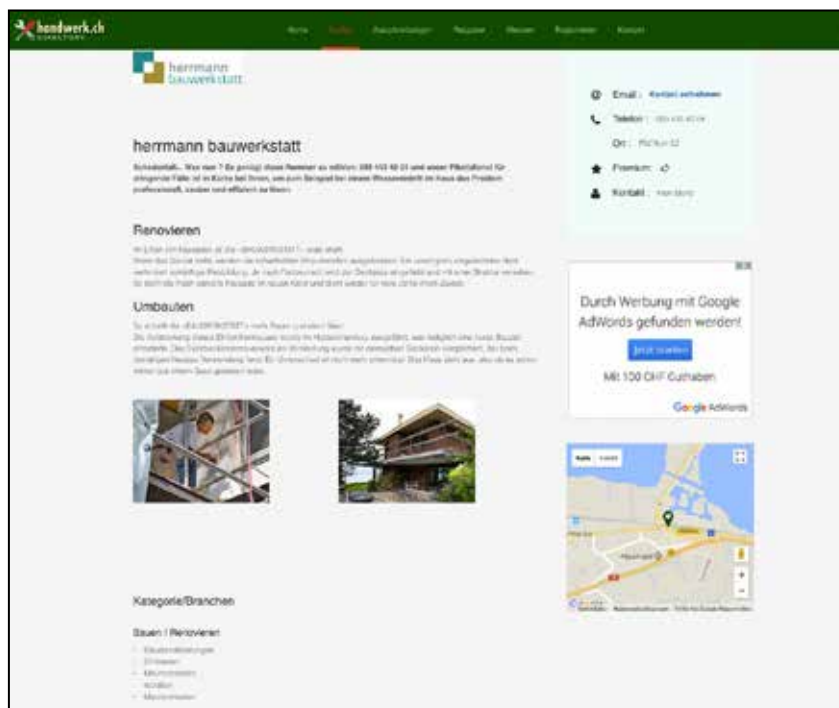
handwerk.ch

Home Profil Auszeichnungen Referenzen Rezensionen Projekte Kontakt

herrmann bauwerkstatt

herrmann bauwerkstatt

Schadenfall... Was nun ? Es genügt diese Nummer zu wählen: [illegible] und unser Pikettdienst für dringende Fälle ist in Kürze bei Ihnen, um zum Beispiel bei einem Wasserschaden im Haus das Problem professionell, sauber und effizient zu lösen.

Renovieren

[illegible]

Umbauten

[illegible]

Kategorie/Branchen

Bauen / Renovieren

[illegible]

Email : Kontakt aufnehmen

Telefon : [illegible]

Ort : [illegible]

Premium : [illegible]

Kontakt : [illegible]

Durch Werbung mit Google AdWords gefunden werden!

Jetzt starten

Mit 100 CHF Guthaben

Google AdWords

Karte Satellit